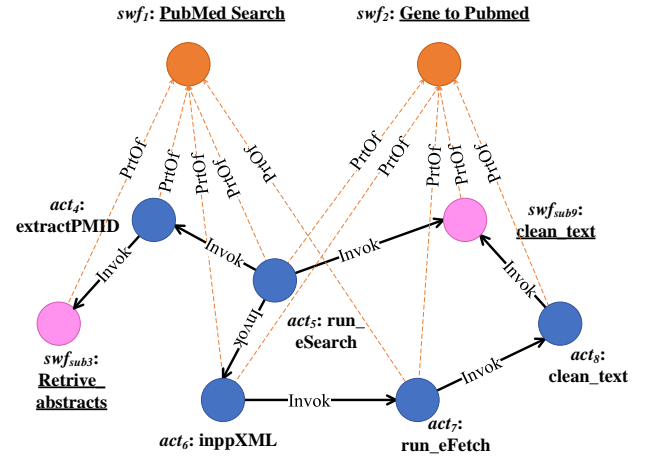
$swf_1$: PubMed Search

$swf_2$: Gene to Pubmed

PrtOf

PrtOf

PrtOf

PrtOf

PrtOf

PrtOf

PrtOf

PrtOf

PrtOf

PrtOf

$act_4$: extractPMID

Invok

Invok

Invok

$swf_{sub9}$: clean_text

Invok

Invok

$swf_{sub3}$: Retrive_ abstracts

$act_5$: run_ eSearch

$act_8$: clean_text

Invok

Invok

$act_6$: inppXML

$act_7$: run_eFetch